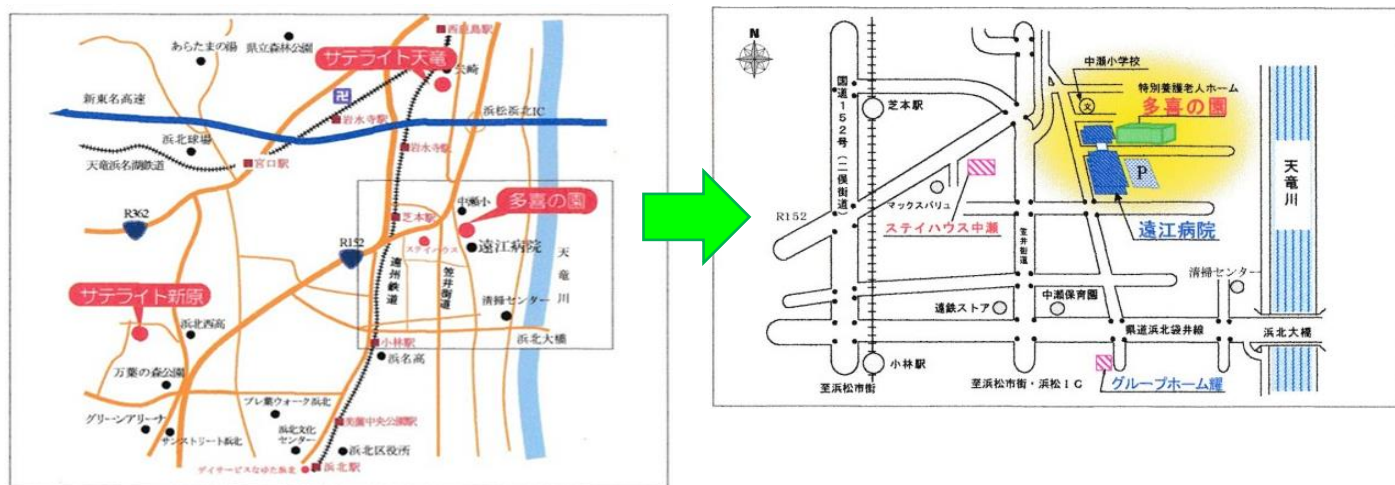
あらたまの湯　県立森林公園
西鹿島駅
サテライト天竜
二俣
新東名高速
浜松浜北IC
浜北球場
岩水寺駅
天竜浜名湖鉄道
宮口駅
岩水寺
R362
芝本駅
中瀬小
多喜の園
R152
ステイハウス
遠江病院
天竜川
遠州鉄道
笠井街道
清掃センター
サテライト新原
浜北西高
浜北大橋
小林駅
浜名高
万葉の森公園
プレ葉ウォーク浜北
グリーンアリーナ
浜北文化センター
美薗中央公園駅
サンストリート浜北
浜北区役所
デイサービスなゆた浜北
浜北駅

N
中瀬小学校
特別養護老人ホーム
多喜の園
国道152号(二俣街道)
芝本駅
P
天竜川
R152
マックスバリュ
ステイハウス中瀬
笠井街道
遠江病院
清掃センター
遠鉄ストア
中瀬保育園
県道浜北袋井線
浜北大橋
小林駅
至浜松市街
至浜松市街・浜松IC
グループホーム耀